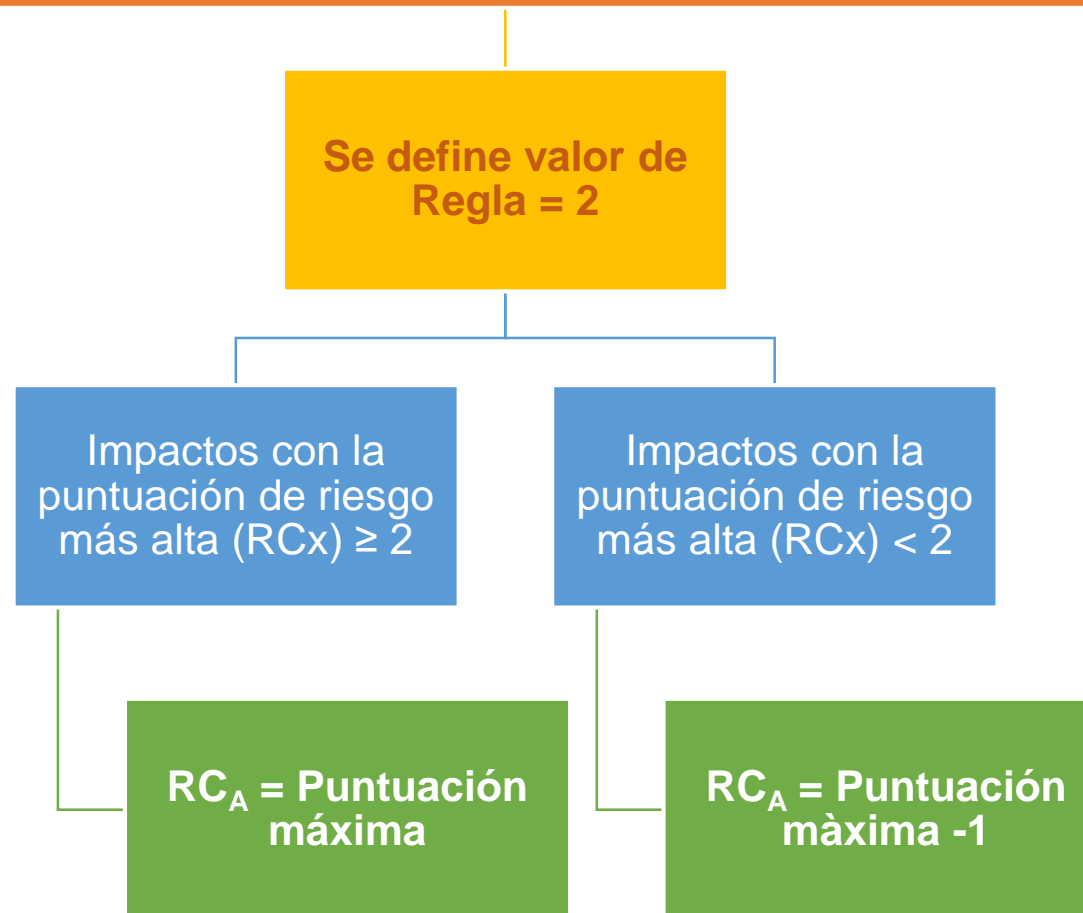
Se define valor de Regla = 2

Impactos con la puntuación de riesgo más alta (RCx) ≥ 2

Impactos con la puntuación de riesgo más alta (RCx) < 2

$RC_A$ = Puntuación máxima

$RC_A$ = Puntuación màxima -1